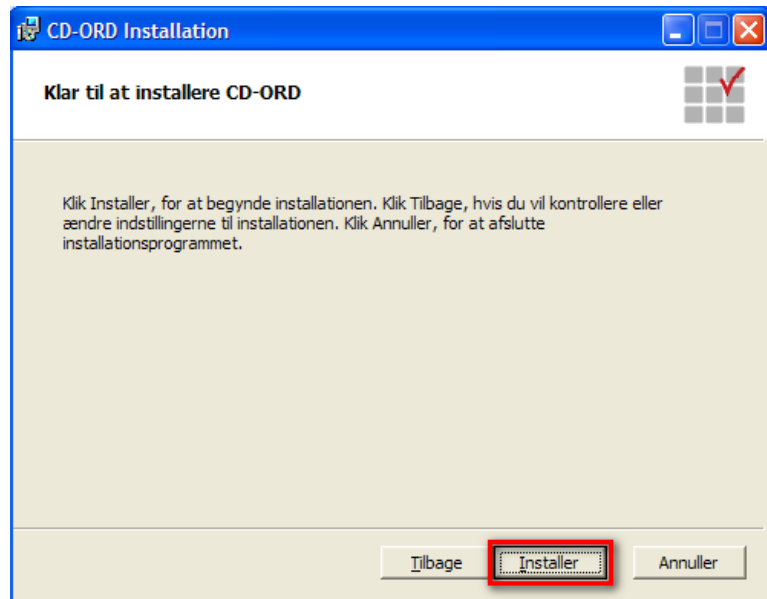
CD-ORD Installation

Klar til at installere CD-ORD

Klik Installer, for at begynde installationen. Klik Tilbage, hvis du vil kontrollere eller ændre indstillingerne til installationen. Klik Annuller, for at afslutte installationsprogrammet.

Tilbage Installer Annuller